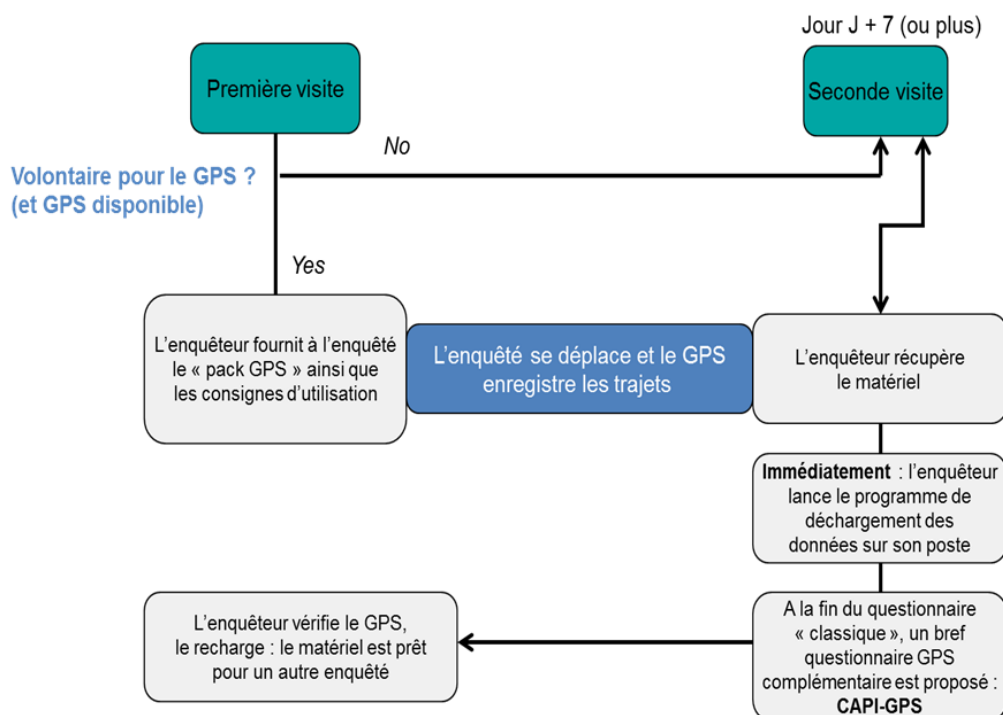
Jour J + 7 (ou plus)

Première visite

Seconde visite

No

Volontaire pour le GPS ?
(et GPS disponible)

Yes

L'enquêteur fournit à l'enquêté le « pack GPS » ainsi que les consignes d'utilisation

L'enquêté se déplace et le GPS enregistre les trajets

L'enquêteur récupère le matériel

**Immédiatement** : l'enquêteur lance le programme de déchargement des données sur son poste

L'enquêteur vérifie le GPS, le recharge : le matériel est prêt pour un autre enquêté

A la fin du questionnaire « classique », un bref questionnaire GPS complémentaire est proposé : **CAPI-GPS**